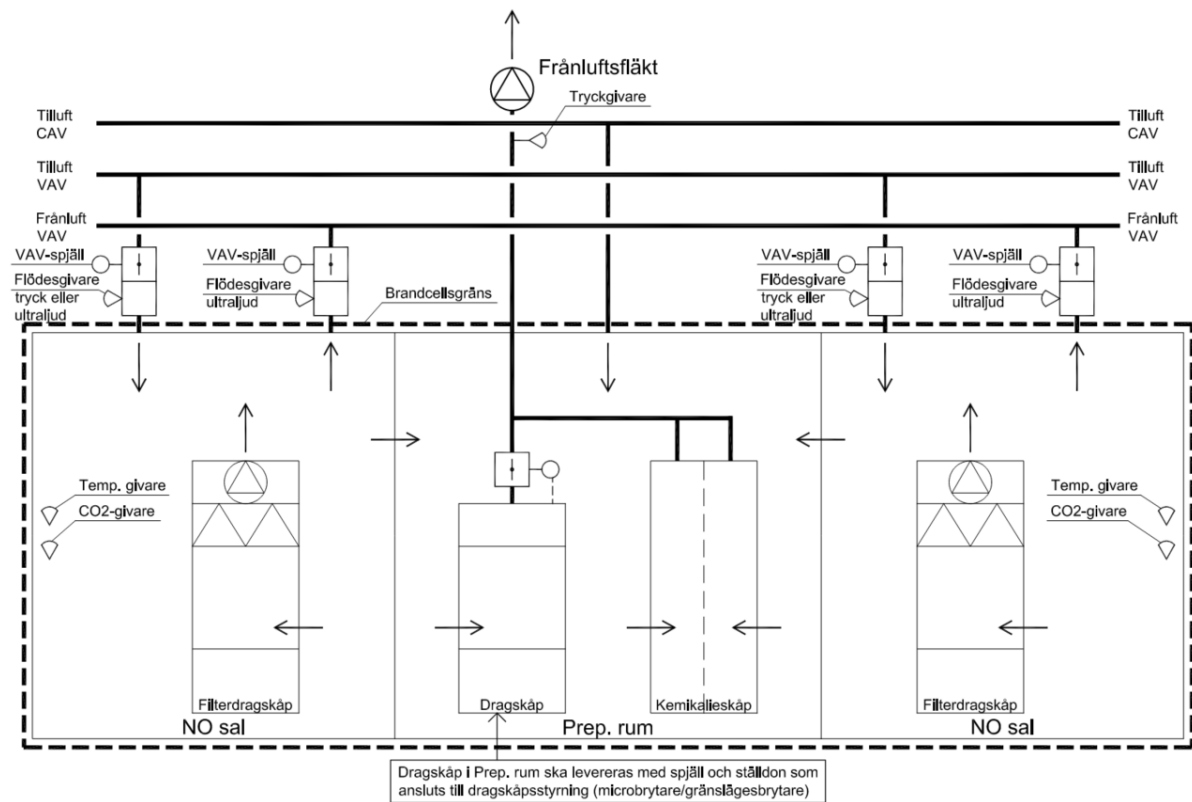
Frånluftsfläkt

Tryckgivare

Tilluft CAV

Tilluft CAV

Tilluft VAV

Tilluft VAV

Frånluft VAV

Frånluft VAV

VAV-spjäll

Flödesgivare tryck eller ultraljud

VAV-spjäll

Flödesgivare ultraljud

Brandcellsgräns

VAV-spjäll

Flödesgivare tryck eller ultraljud

VAV-spjäll

Flödesgivare ultraljud

Temp. givare

CO2-givare

Temp. givare

CO2-givare

Filterdragskåp

Dragskåp

Kemikalieskåp

Filterdragskåp

NO sal

Prep. rum

NO sal

Dragskåp i Prep. rum ska levereras med spjäll och ställdon som ansluts till dragskåpsstyrning (microbrytare/gränslägesbrytare)